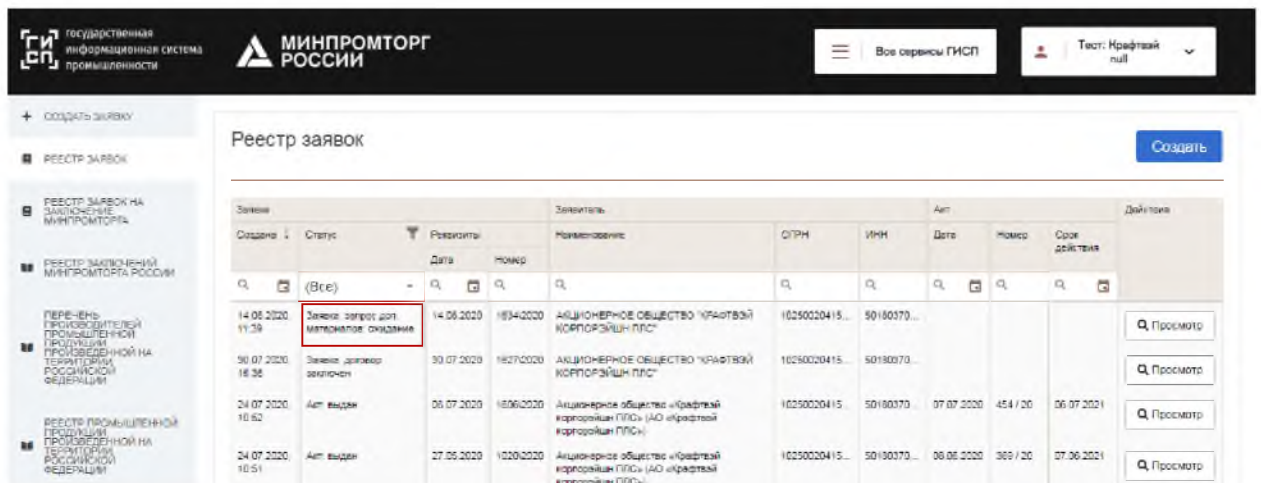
ГИСП государственная информационная система промышленности

МИНПРОМТОРГ РОССИИ

Все сервисы ГИСП

Тест: Крафтвэй null

+ СОЗДАТЬ ЗАЯВКУ

РЕЕСТР ЗАЯВОК

РЕЕСТР ЗАЯВОК НА ЗАКЛЮЧЕНИЕ МИНПРОМТОРГА

РЕЕСТР ЗАКЛЮЧЕНИЙ МИНПРОМТОРГА РОССИИ

ПЕРЕЧЕНЬ ПРОИЗВОДИТЕЛЕЙ ПРОМЫШЛЕННОЙ ПРОДУКЦИИ ПРОИЗВЕДЕННОЙ НА ТЕРРИТОРИИ РОССИЙСКОЙ ФЕДЕРАЦИИ

РЕЕСТР ПРОМЫШЛЕННОЙ ПРОДУКЦИИ ПРОИЗВЕДЕННОЙ НА ТЕРРИТОРИИ РОССИЙСКОЙ ФЕДЕРАЦИИ

Реестр заявок

Создать

| Заявка | | | | Заявитель | | | Акт | | | Действия |
|---|---|---|---|---|---|---|---|---|---|---|
| Создана | Статус | Реквизиты Дата | Номер | Наименование | ОГРН | ИНН | Дата | Номер | Срок действия | |
| | (Все) | | | | | | | | | |
| 14.08.2020, 11:39 | Заявка: запрос доп. материалов: ожидание | 14.08.2020 | 1834/2020 | АКЦИОНЕРНОЕ ОБЩЕСТВО "КРАФТВЭЙ КОРПОРЭЙШН ПЛС" | 10250020415... | 50180370... | | | | Просмотр |
| 30.07.2020, 16:36 | Заявка: договор заключен | 30.07.2020 | 1627/2020 | АКЦИОНЕРНОЕ ОБЩЕСТВО "КРАФТВЭЙ КОРПОРЭЙШН ПЛС" | 10250020415... | 50180370... | | | | Просмотр |
| 24.07.2020, 10:52 | Акт выдан | 08.07.2020 | 1606/2020 | Акционерное общество «Крафтвэй корпорэйшн ПЛС» (АО «Крафтвэй корпорэйшн ПЛС») | 10250020415... | 50180370... | 07.07.2020 | 454 / 20 | 06.07.2021 | Просмотр |
| 24.07.2020, 10:51 | Акт выдан | 27.05.2020 | 1020/2020 | Акционерное общество «Крафтвэй корпорэйшн ПЛС» (АО «Крафтвэй корпорэйшн ПЛС») | 10250020415... | 50180370... | 08.06.2020 | 369 / 20 | 07.06.2021 | Просмотр |